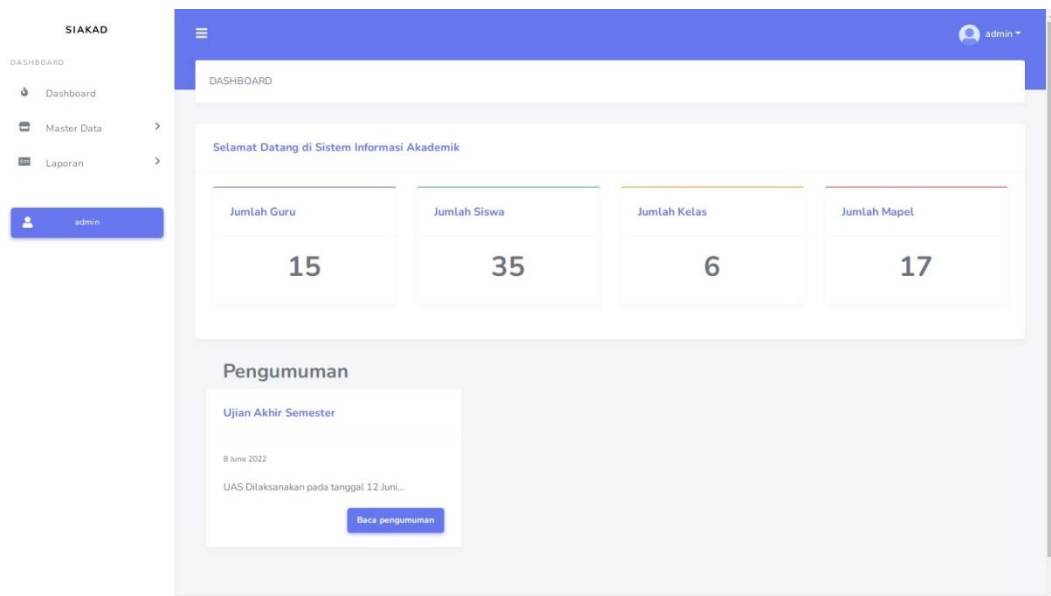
SIAKAD

DASHBOARD

Dashboard

Master Data

Laporan

admin

admin

DASHBOARD

Selamat Datang di Sistem Informasi Akademik

| Jumlah Guru | Jumlah Siswa | Jumlah Kelas | Jumlah Mapel |
|---|---|---|---|
| 15 | 35 | 6 | 17 |

Pengumuman

Ujian Akhir Semester

8 June 2022

UAS Dilaksanakan pada tanggal 12 Juni...

Baca pengumuman